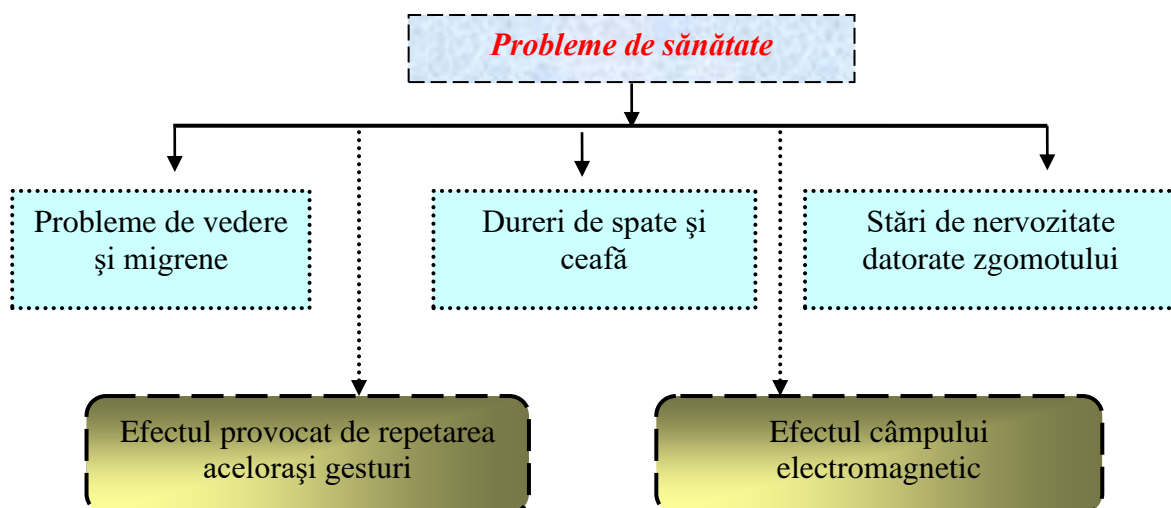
Probleme de sănătate

Probleme de vedere şi migrene

Dureri de spate şi ceafă

Stări de nervozitate datorate zgomotului

Efectul provocat de repetarea aceloraşi gesturi

Efectul câmpului electromagnetic